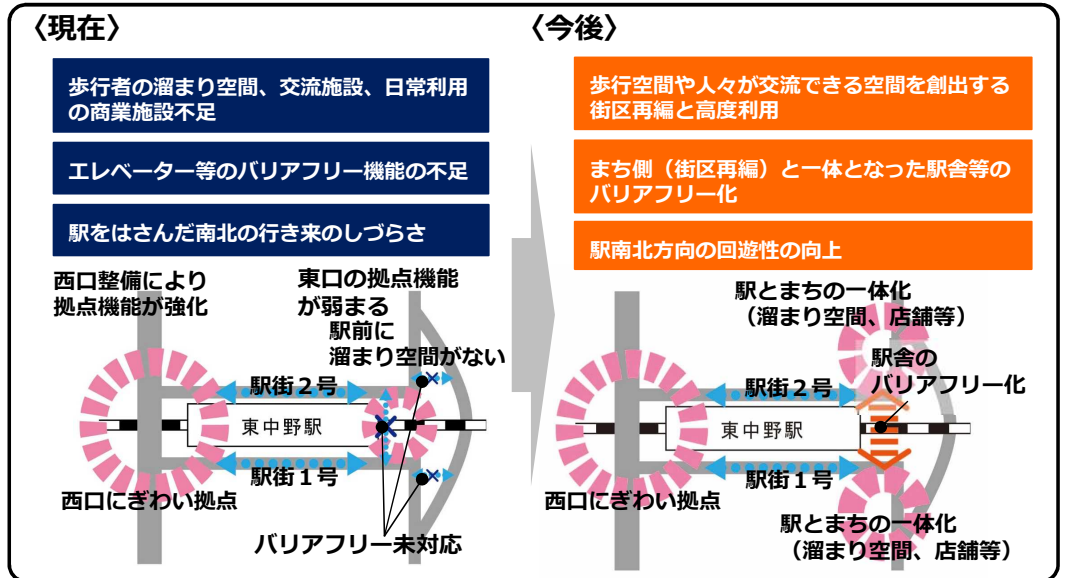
〈現在〉

歩行者の溜まり空間、交流施設、日常利用の商業施設不足

エレベーター等のバリアフリー機能の不足

駅をはさんだ南北の行き来のしづらさ

西口整備により拠点機能が強化

東口の拠点機能が弱まる

駅前に溜まり空間がない

駅街２号

東中野駅

駅街１号

西口にぎわい拠点

バリアフリー未対応

〈今後〉

歩行空間や人々が交流できる空間を創出する街区再編と高度利用

まち側（街区再編）と一体となった駅舎等のバリアフリー化

駅南北方向の回遊性の向上

駅とまちの一体化
（溜まり空間、店舗等）

駅舎のバリアフリー化

駅街２号

東中野駅

駅街１号

西口にぎわい拠点

駅とまちの一体化
（溜まり空間、店舗等）